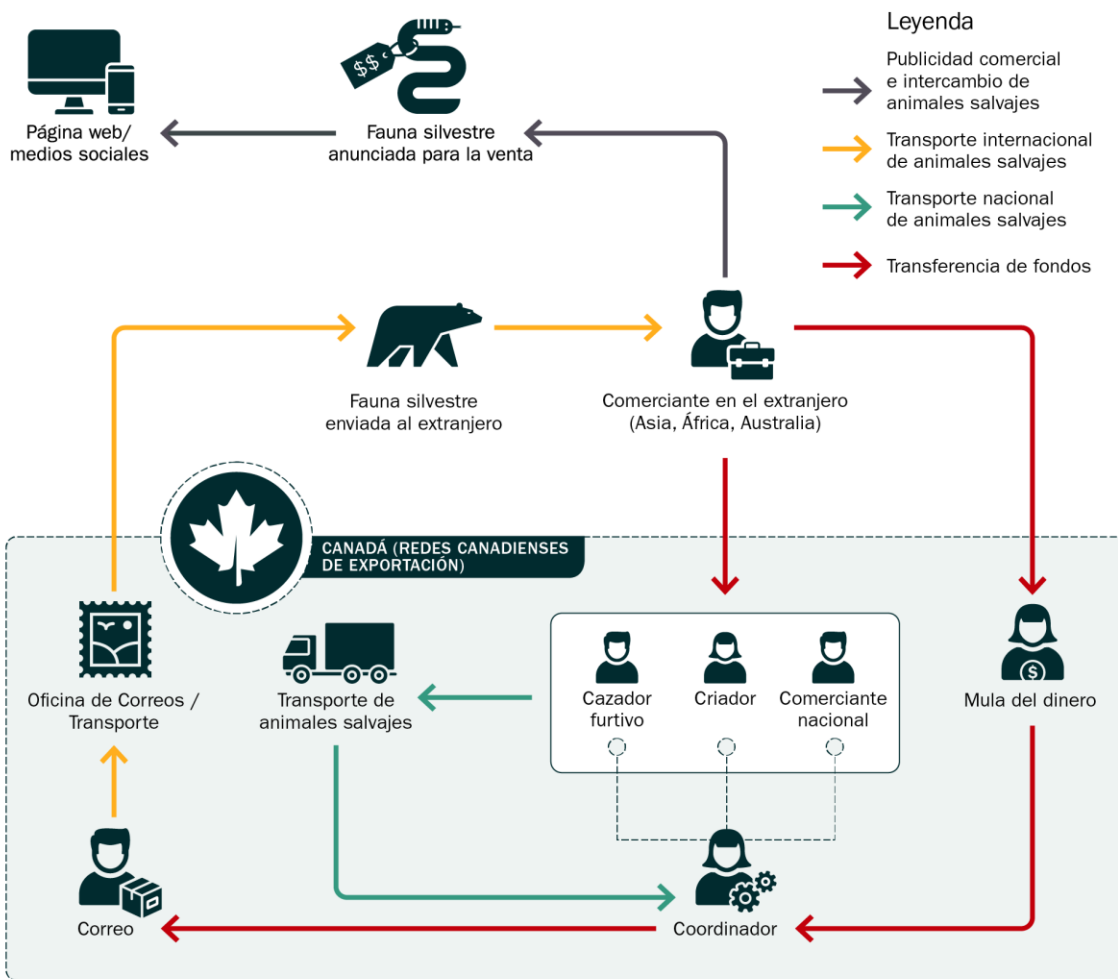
Leyenda

Publicidad comercial e intercambio de animales salvajes

Transporte internacional de animales salvajes

Transporte nacional de animales salvajes

Transferencia de fondos

Página web/ medios sociales

$$

Fauna silvestre anunciada para la venta

Fauna silvestre enviada al extranjero

Comerciante en el extranjero (Asia, África, Australia)

CANADÁ (REDES CANADIENSES DE EXPORTACIÓN)

Oficina de Correos / Transporte

Transporte de animales salvajes

Cazador furtivo

Criador

Comerciante nacional

Mula del dinero

$

Correo

Coordinador